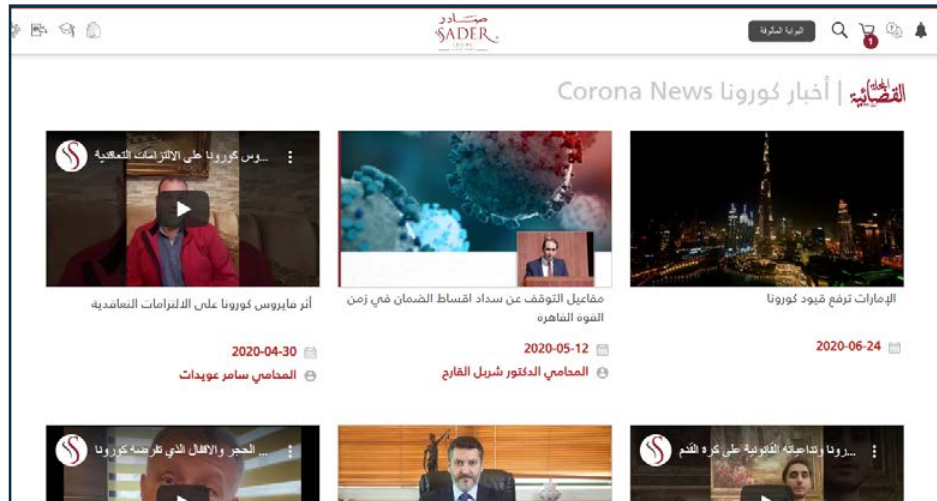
صادر
SADER
البوابة المشتركة
1

المجلة القضائية | أخبار كورونا Corona News

...وس كورونا على الالتزامات التعاقدية

أثر فايروس كورونا على الالتزامات التعاقدية
2020-04-30
المحامي سامر عويدات

مفاعيل التوقف عن سداد اقساط الضمان في زمن القوة القاهرة
2020-05-12
المحامي الدكتور شربل القارح

الإمارات ترفع قيود كورونا
2020-06-24

... الحجر والاقفال الذي تفرضه كورونا

...رونا وتداعياته القانونية على كرة القدم